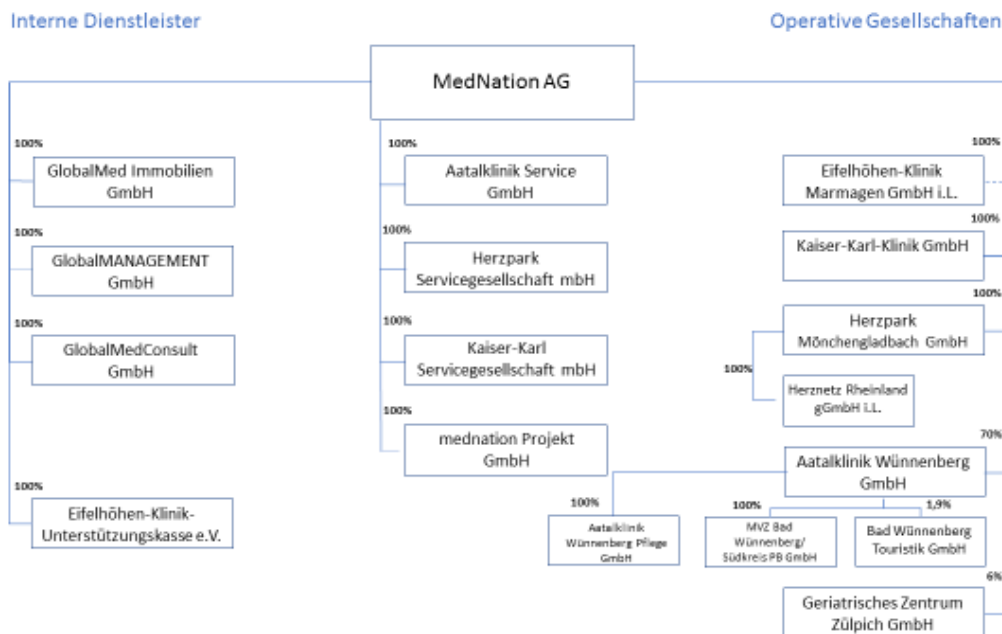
Interne Dienstleister

Operative Gesellschaften

MedNation AG

100%
GlobalMed Immobilien GmbH

100%
GlobalMANAGEMENT GmbH

100%
GlobalMedConsult GmbH

100%
Eifelhöhen-Klinik-Unterstützungskasse e.V.

100%
Aatalklinik Service GmbH

100%
Herzpark Servicegesellschaft mbH

100%
Kaiser-Karl Servicegesellschaft mbH

100%
mednation Projekt GmbH

100%
Eifelhöhen-Klinik Marmagen GmbH i.L.

100%
Kaiser-Karl-Klinik GmbH

100%
Herzpark Mönchengladbach GmbH

100%
Herznetz Rheinland gGmbH i.L.

70%
Aatalklinik Wünnenberg GmbH

100%
Aatalklinik Wünnenberg Pflege GmbH

100%
MVZ Bad Wünnenberg/ Südkreis PB GmbH

1,9%
Bad Wünnenberg Touristik GmbH

6%
Geriatrisches Zentrum Zülpich GmbH